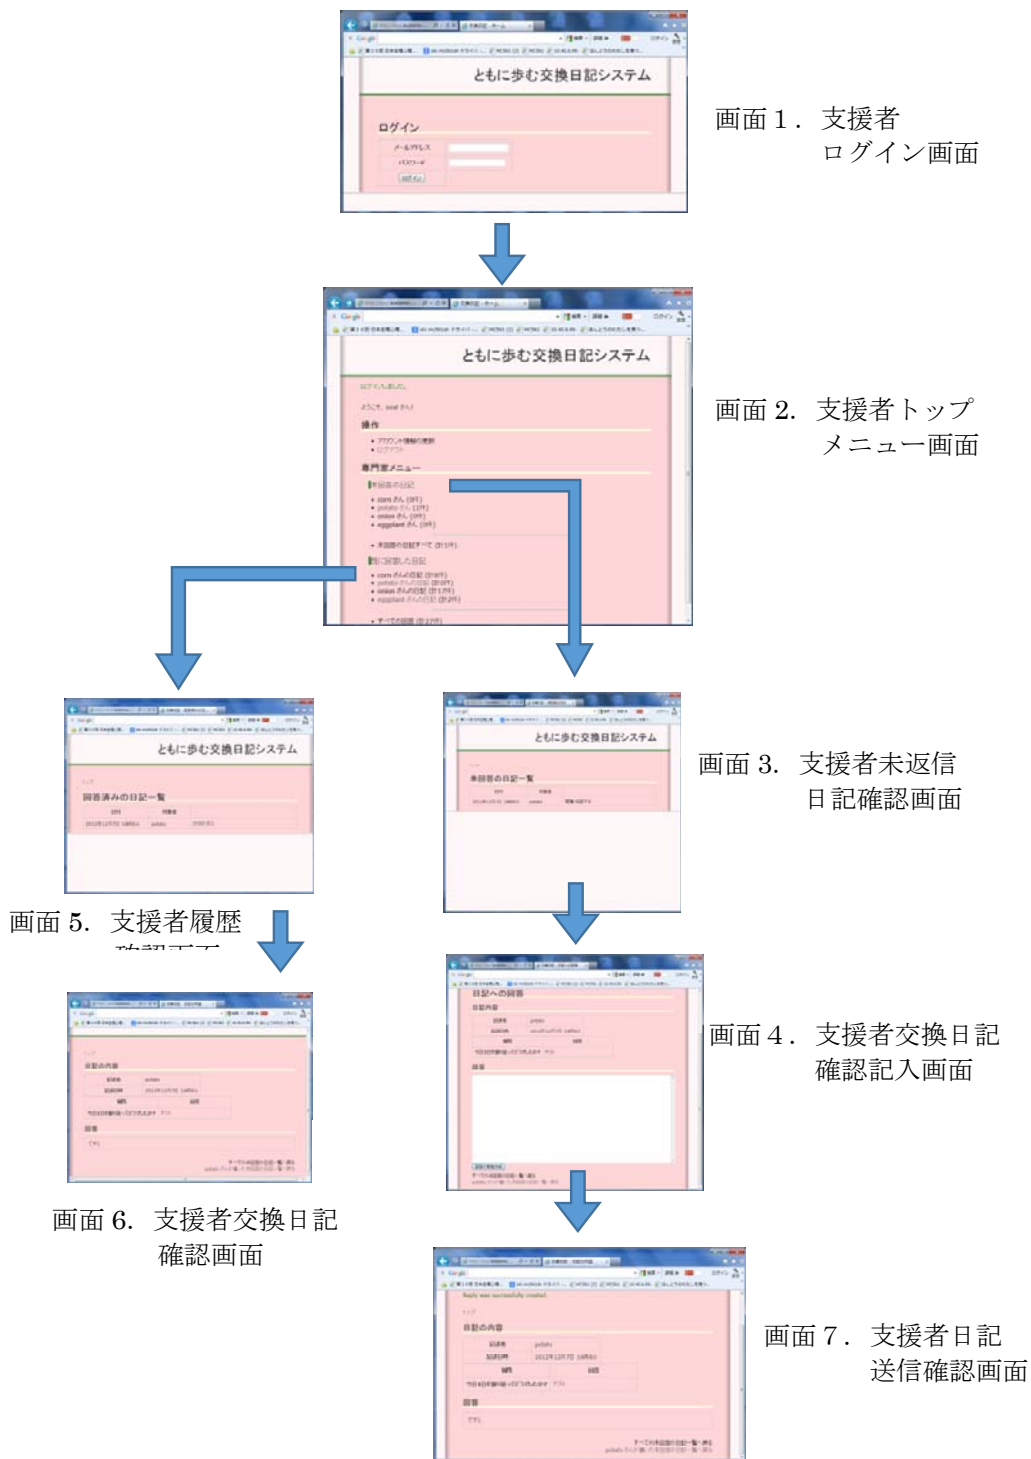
ともに歩む交換日記システム

ログイン

メールアドレス

パスワード

ログイン

画面１．支援者
ログイン画面

ともに歩む交換日記システム

ログインしました。

ようこそ、seal さん!

操作

• アカウント情報の更新
• ログアウト

専門家メニュー

未回答の日記

• corn さん (0件)
• potato さん (1件)
• onion さん (0件)
• eggplant さん (0件)

• 未回答の日記すべて (0/1件)

既に回答した日記

• corn さんの日記 (0/0件)
• potato さんの日記 (0/0件)
• onion さんの日記 (0/17件)
• eggplant さんの日記 (0/2件)

• すべての回答 (0/19件)

画面 2. 支援者トップ
メニュー画面

ともに歩む交換日記システム

トップ

回答済みの日記一覧

画面 5. 支援者履歴
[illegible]

ともに歩む交換日記システム

未回答の日記一覧

画面 3. 支援者未返信
日記確認画面

日記への回答

日記内容

回答

画面４．支援者交換日記
確認記入画面

トップ

日記の内容

回答

画面 6. 支援者交換日記
確認画面

Reply was successfully created.

トップ

日記の内容

記述者　potato

記述日時　2012年12月7日

回答

画面７．支援者日記
送信確認画面